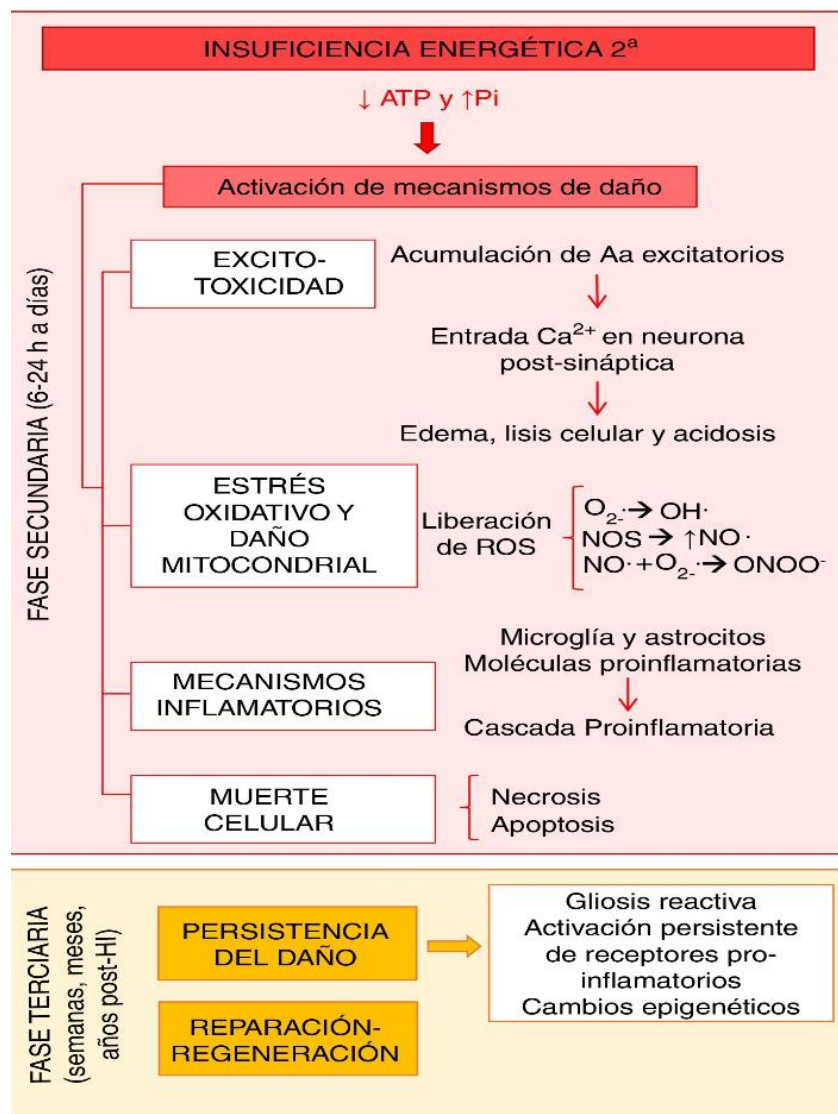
INSUFICIENCIA ENERGÉTICA 2ª

↓ ATP y ↑Pi

Activación de mecanismos de daño

FASE SECUNDARIA (6-24 h a días)

EXCITO-TOXICIDAD

Acumulación de Aa excitatorios

Entrada $Ca^{2+}$ en neurona post-sináptica

Edema, lisis celular y acidosis

ESTRÉS OXIDATIVO Y DAÑO MITOCONDRIAL

Liberación de ROS

$O_{2^-}\cdot \rightarrow OH\cdot$
$NOS \rightarrow \uparrow NO\cdot$
$NO\cdot + O_{2^-}\cdot \rightarrow ONOO^-$

MECANISMOS INFLAMATORIOS

Microglía y astrocitos
Moléculas proinflamatorias

Cascada Proinflamatoria

MUERTE CELULAR

Necrosis
Apoptosis

FASE TERCIARIA (semanas, meses, años post-HI)

PERSISTENCIA DEL DAÑO

Gliosis reactiva
Activación persistente de receptores pro-inflamatorios
Cambios epigenéticos

REPARACIÓN-REGENERACIÓN